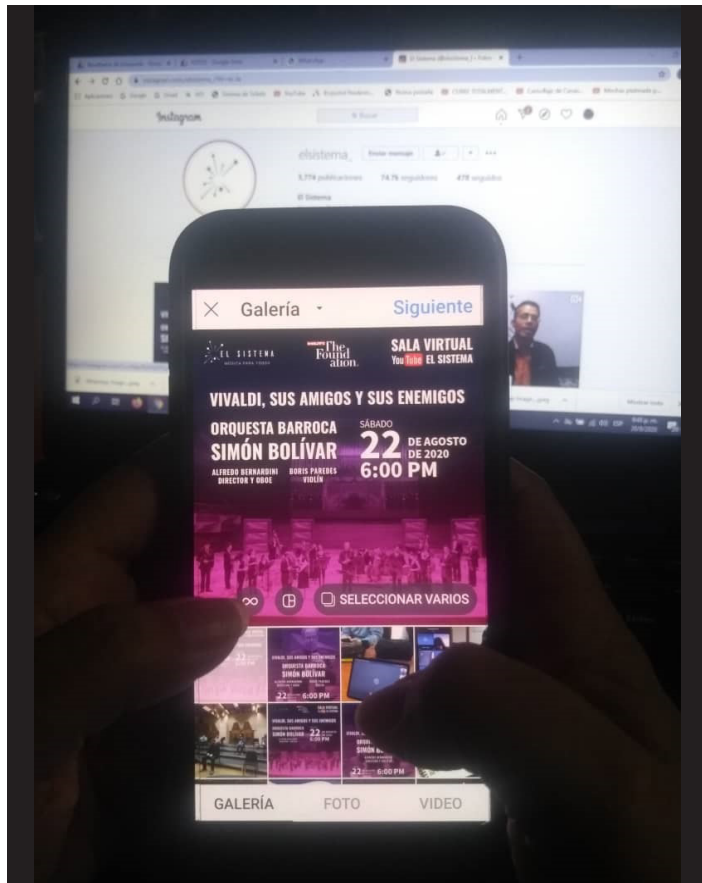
Instagram

elsistema_

Enviar mensaje

5.774 publicaciones 74,7k seguidores 478 seguidos

El Sistema

Galería

Siguiente

EL SISTEMA

MÚSICA PARA TODOS

The Foundation

SALA VIRTUAL

YouTube EL SISTEMA

VIVALDI, SUS AMIGOS Y SUS ENEMIGOS

ORQUESTA BARROCA SIMÓN BOLÍVAR

ALFREDO BERNARDINI DIRECTOR Y OBOE

BORIS PAREDES VIOLÍN

SÁBADO 22 DE AGOSTO DE 2020 6:00 PM

SELECCIONAR VARIOS

GALERÍA FOTO VIDEO